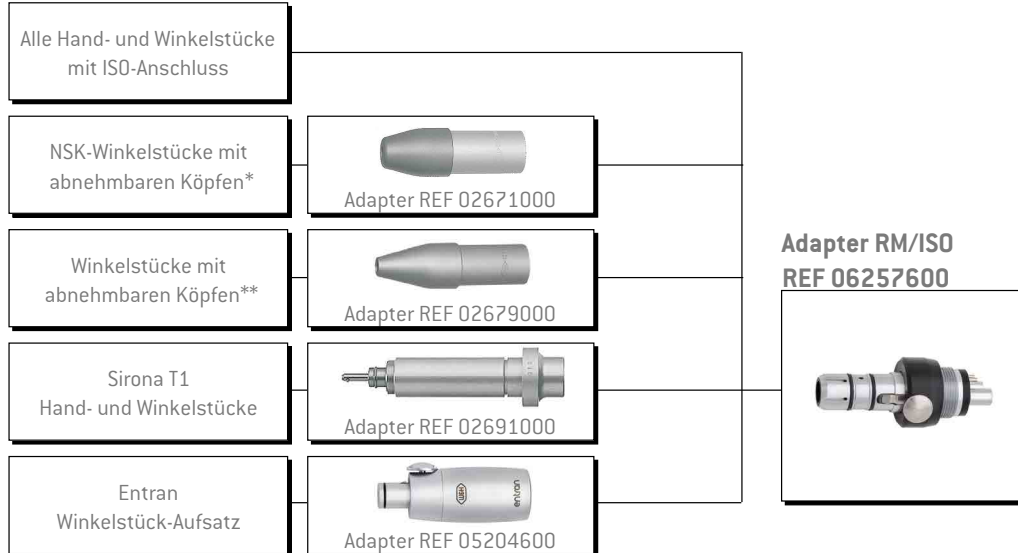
Alle Hand- und Winkelstücke mit ISO-Anschluss

NSK-Winkelstücke mit abnehmbaren Köpfen*

Adapter REF 02671000

Winkelstücke mit abnehmbaren Köpfen**

Adapter REF 02679000

Sirona T1 Hand- und Winkelstücke

Adapter REF 02691000

Entran Winkelstück-Aufsatz

entran

Adapter REF 05204600

Adapter RM/ISO
REF 06257600